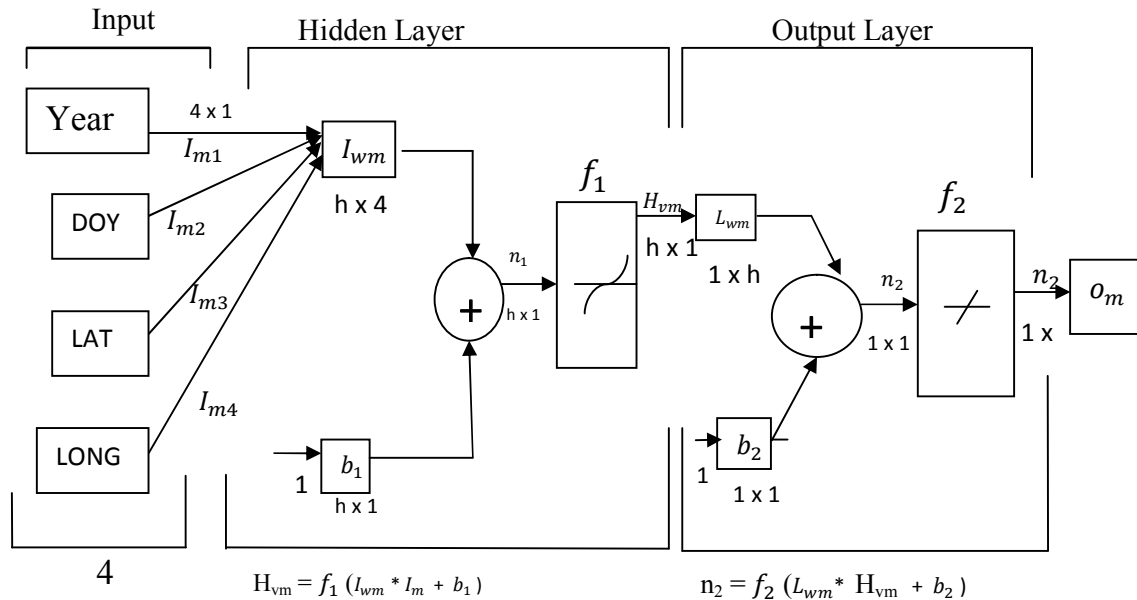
Input

Hidden Layer

Output Layer

Year

4 x 1

$I_{m1}$

$I_{wm}$

h x 4

DOY

$I_{m2}$

LAT

$I_{m3}$

LONG

$I_{m4}$

$n_1$

h x 1

+

$f_1$

$H_{vm}$

h x 1

$L_{wm}$

1 x h

+

$n_2$

1 x 1

$f_2$

$n_2$

1 x

$o_m$

1

$b_1$

h x 1

1

$b_2$

1 x 1

4

$H_{vm} = f_1 (I_{wm} * I_m + b_1)$

$n_2 = f_2 (L_{wm} * H_{vm} + b_2)$